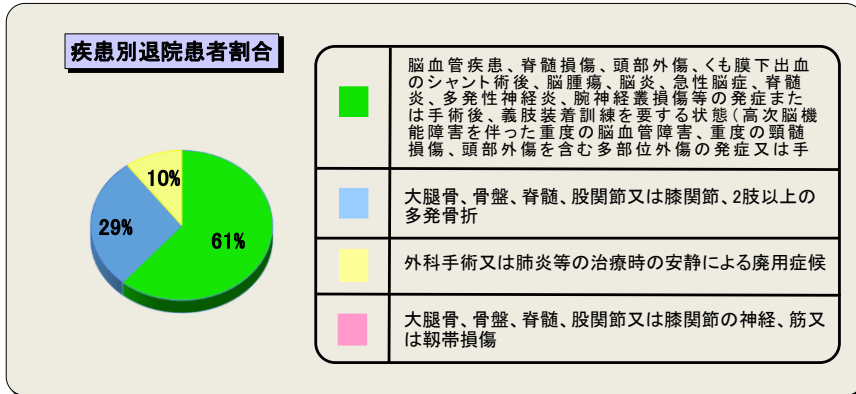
疾患別退院患者割合

10%

29%

61%

| | |
|---|---|
| | 脳血管疾患、脊髄損傷、頭部外傷、くも膜下出血のシャント術後、脳腫瘍、脳炎、急性脳症、脊髄炎、多発性神経炎、腕神経叢損傷等の発症又は手術後、義肢装着訓練を要する状態（高次脳機能障害を伴った重度の脳血管障害、重度の頸髄損傷、頭部外傷を含む多部位外傷の発症又は手 |
| | 大腿骨、骨盤、脊髄、股関節又は膝関節、2肢以上の多発骨折 |
| | 外科手術又は肺炎等の治療時の安静による廃用症候 |
| | 大腿骨、骨盤、脊髄、股関節又は膝関節の神経、筋又は靭帯損傷 |